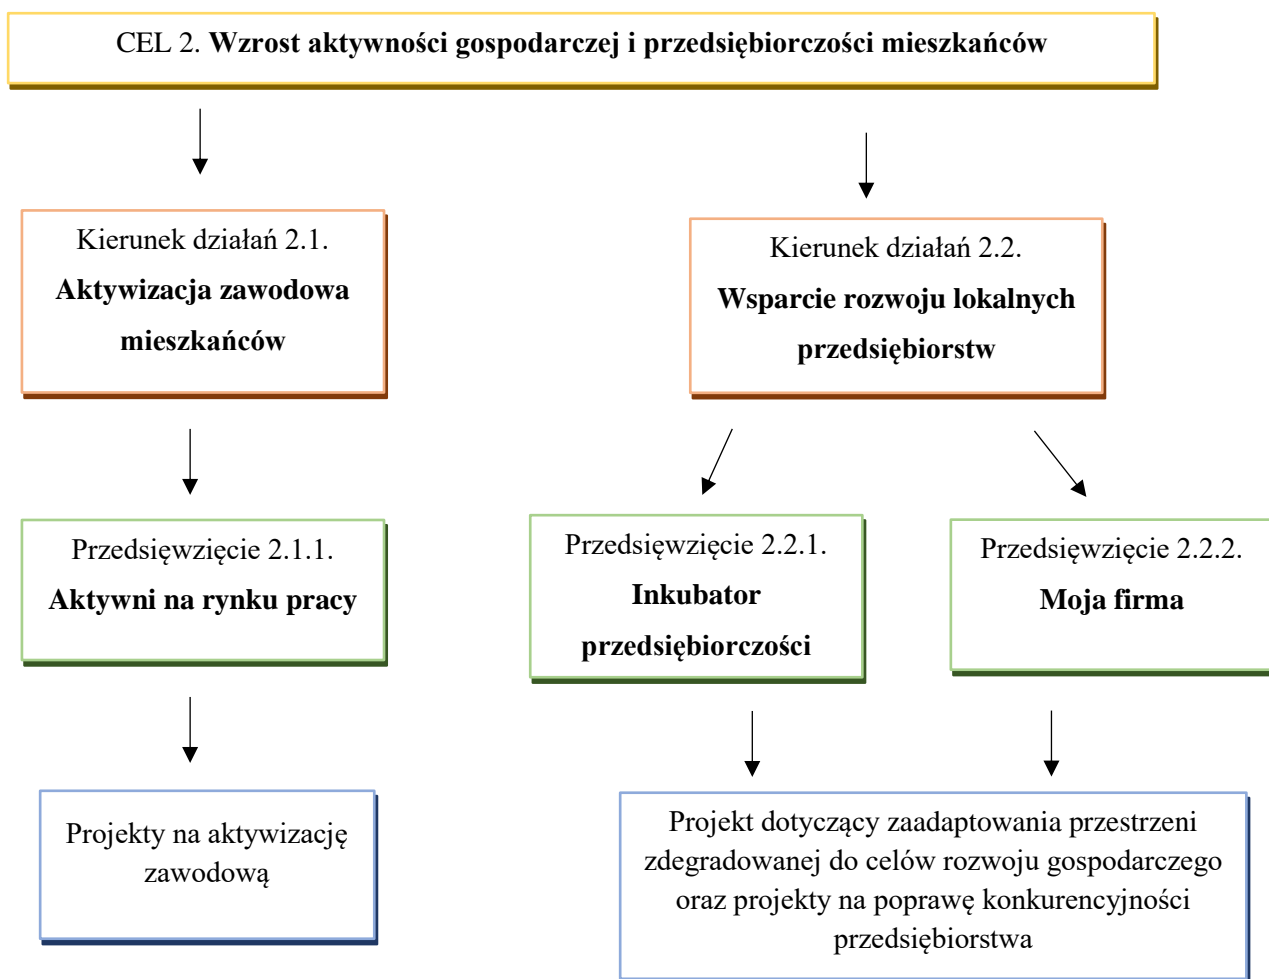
CEL 2. **Wzrost aktywności gospodarczej i przedsiębiorczości mieszkańców**

Kierunek działań 2.1.
**Aktywizacja zawodowa mieszkańców**

Kierunek działań 2.2.
**Wsparcie rozwoju lokalnych przedsiębiorstw**

Przedsięwzięcie 2.1.1.
**Aktywni na rynku pracy**

Przedsięwzięcie 2.2.1.
**Inkubator przedsiębiorczości**

Przedsięwzięcie 2.2.2.
**Moja firma**

Projekty na aktywizację zawodową

Projekt dotyczący zaadaptowania przestrzeni zdegradowanej do celów rozwoju gospodarczego oraz projekty na poprawę konkurencyjności przedsiębiorstwa